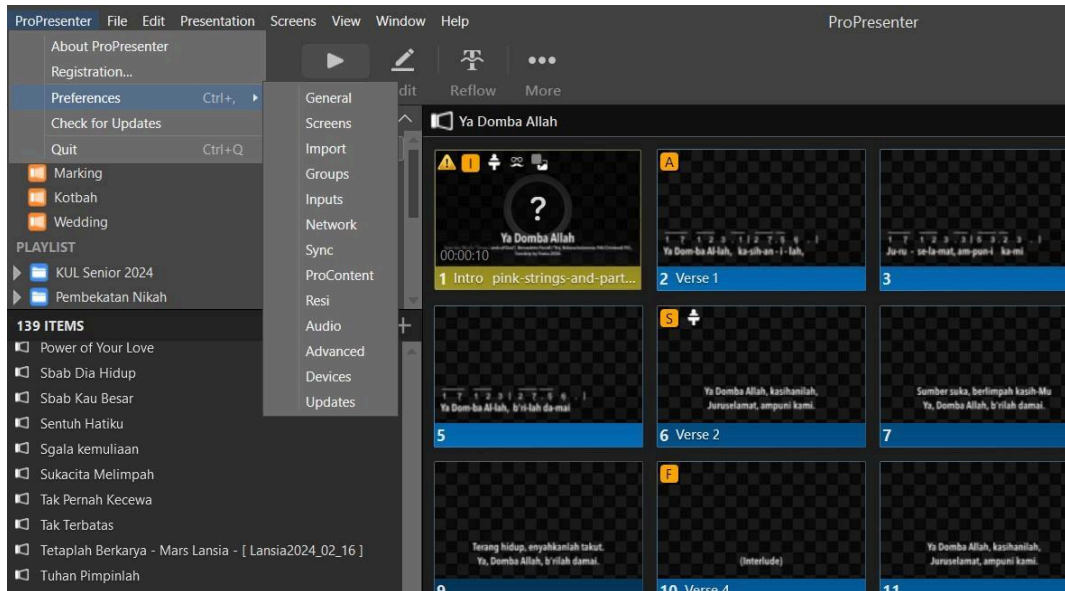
ProPresenter File Edit Presentation Screens View Window Help

ProPresenter

About ProPresenter
Registration...
Preferences Ctrl+,
Check for Updates
Quit Ctrl+Q

General
Screens
Import
Groups
Inputs
Network
Sync
ProContent
Resi
Audio
Advanced
Devices
Updates

dit
Reflow
More

Ya Domba Allah

Marking
Kotbah
Wedding
PLAYLIST
KUL Senior 2024
Pembekatan Nikah
139 ITEMS
Power of Your Love
Sbab Dia Hidup
Sbab Kau Besar
Sentuh Hatiku
Sgala kemuliaan
Sukacita Melimpah
Tak Pernah Kecewa
Tak Terbatas
Tetaplah Berkarya - Mars Lansia - [ Lansia2024_02_16 ]
Tuhan Pimpinlah

?
Ya Domba Allah
00:00:10
1 Intro pink-strings-and-part...

A
Ya Dom-ba Al-lah, ka-sih-an - i - lah,
2 Verse 1

Ju-ru - se-la-mat, am-pun-i ka-mi
3

Ya Dom-ba Al-lah, b'ri-lah da-mai
5

S
Ya Domba Allah, kasihanilah, Juruselamat, ampuni kami.
6 Verse 2

Sumber suka, berlimpah kasih-Mu Ya, Domba Allah, b'rilah damai.
7

Terang hidup, enyahkanlah takut. Ya, Domba Allah, b'rilah damai.
9

F
(Interlude)
10 Verse 4

Ya Domba Allah, kasihanilah, Juruselamat, ampuni kami.
11